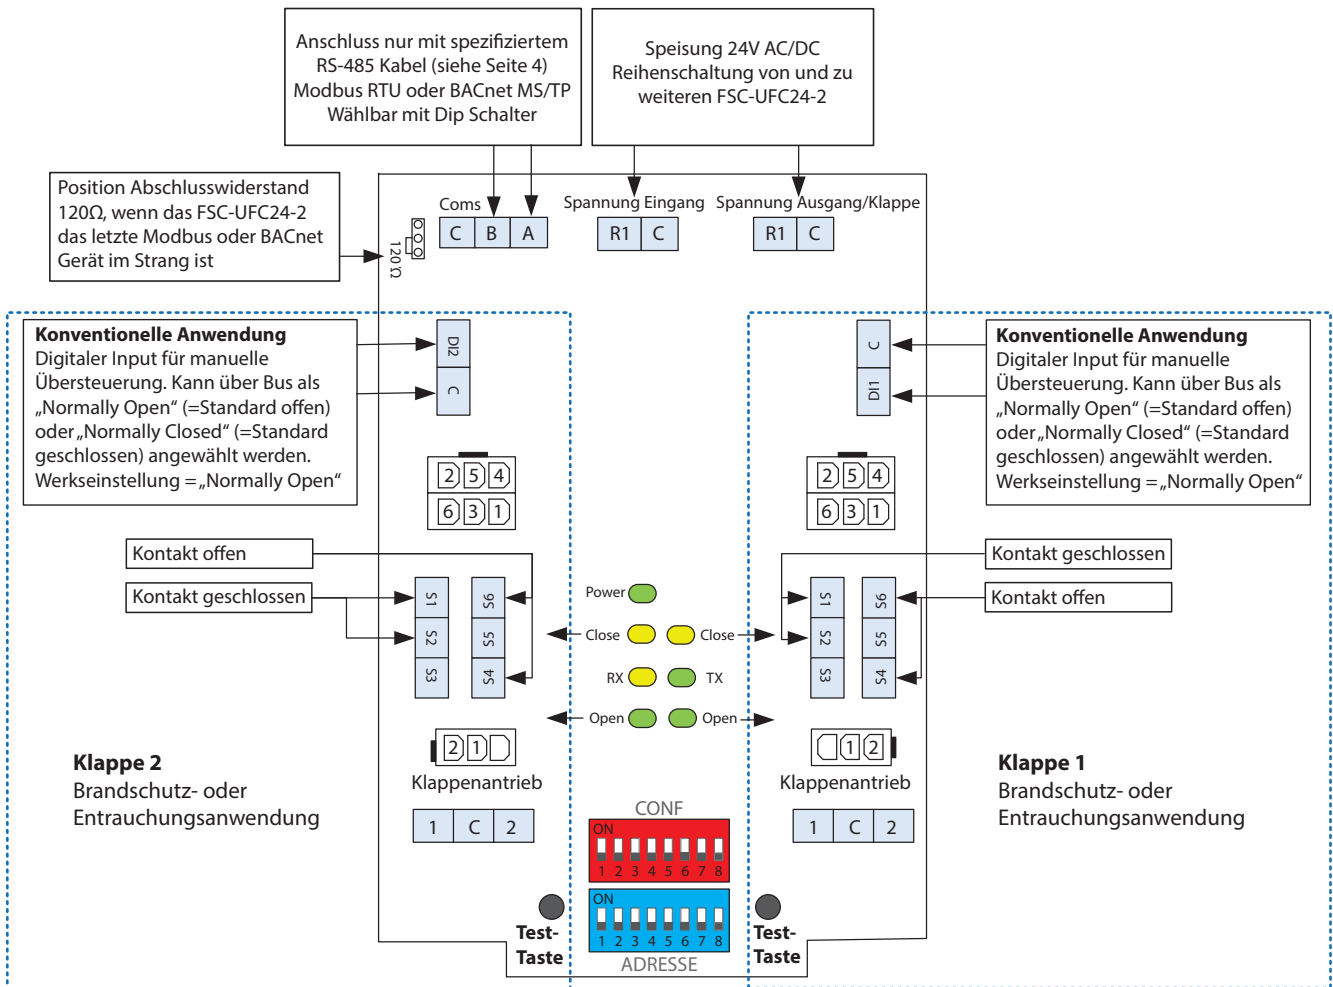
Anschluss nur mit spezifiziertem RS-485 Kabel (siehe Seite 4) Modbus RTU oder BACnet MS/TP Wählbar mit Dip Schalter

Speisung 24V AC/DC Reihenschaltung von und zu weiteren FSC-UFC24-2

Position Abschlusswiderstand 120Ω, wenn das FSC-UFC24-2 das letzte Modbus oder BACnet Gerät im Strang ist

120 Ω

Coms
| C | B | A |
|---|---|---|

Spannung Eingang
| R1 | C |
|---|---|

Spannung Ausgang/Klappe
| R1 | C |
|---|---|

**Konventionelle Anwendung**
Digitaler Input für manuelle Übersteuerung. Kann über Bus als „Normally Open" (=Standard offen) oder „Normally Closed" (=Standard geschlossen) angewählt werden. Werkseinstellung = „Normally Open"

DI2
C

C
DI1

**Konventionelle Anwendung**
Digitaler Input für manuelle Übersteuerung. Kann über Bus als „Normally Open" (=Standard offen) oder „Normally Closed" (=Standard geschlossen) angewählt werden. Werkseinstellung = „Normally Open"

2 5 4
6 3 1

2 5 4
6 3 1

Kontakt offen

Kontakt geschlossen

S1 S2 S3
S6 S5 S4

Power

Close Close

RX TX

Open Open

Kontakt geschlossen

Kontakt offen

S1 S2 S3
S6 S5 S4

2 1

1 2

**Klappe 2**
Brandschutz- oder Entrauchungsanwendung

Klappenantrieb

| 1 | C | 2 |
|---|---|---|

CONF
ON
1 2 3 4 5 6 7 8

ON
1 2 3 4 5 6 7 8
ADRESSE

Klappenantrieb

| 1 | C | 2 |
|---|---|---|

**Klappe 1**
Brandschutz- oder Entrauchungsanwendung

**Test-Taste**

**Test-Taste**